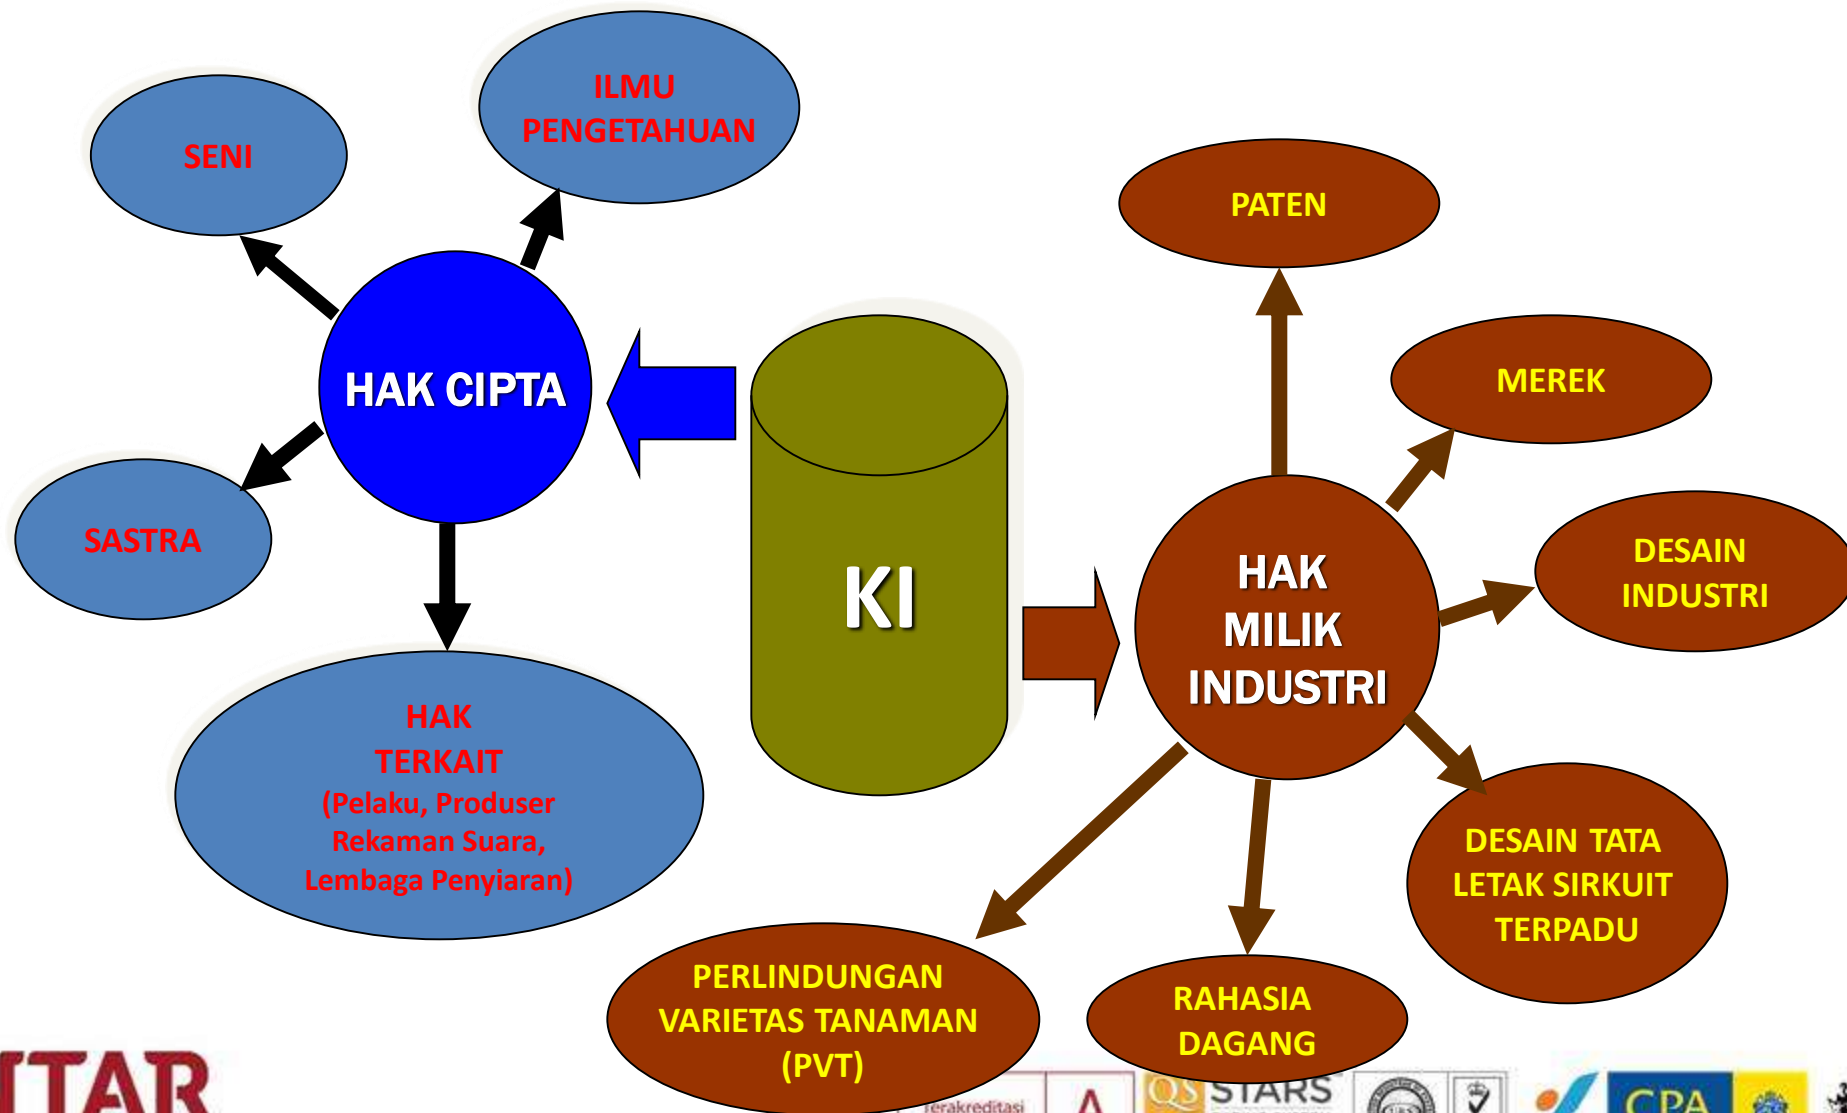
SENI

ILMU PENGETAHUAN

HAK CIPTA

SASTRA

HAK TERKAIT (Pelaku, Produser Rekaman Suara, Lembaga Penyiaran)

KI

PATEN

MEREK

DESAIN INDUSTRI

HAK MILIK INDUSTRI

DESAIN TATA LETAK SIRKUIT TERPADU

PERLINDUNGAN VARIETAS TANAMAN (PVT)

RAHASIA DAGANG

ITAR

Terakreditasi

A

QS STARS

CPA